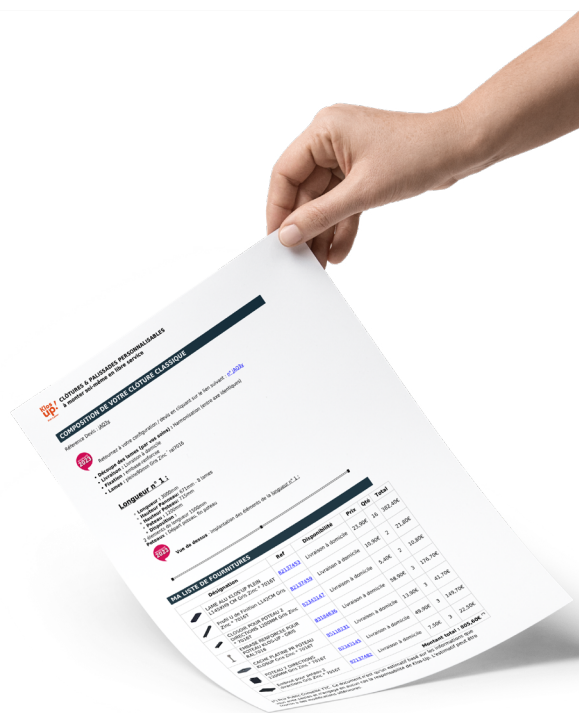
CLOTURES & PALISSADES PERSONNALISABLES
à monter soi-même ou libre service

COMPOSITION DE VOTRE CLOTURE CLASSIQUE

Référence Devis : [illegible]

Longueur n° 1 :

Vue de dessus

MA LISTE DE FOURNITURES

| Désignation | Réf | Disponibilité | Prix | Qté | Total |
|---|---|---|---|---|---|
| LAME ALU CLOS-UP PLEIN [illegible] | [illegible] | Livraison à domicile | 23,90€ | 16 | 382,40€ |
| Profil U de Finition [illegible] | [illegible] | Livraison à domicile | 10,90€ | 2 | 21,80€ |
| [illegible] | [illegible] | Livraison à domicile | 5,40€ | 2 | 10,80€ |
| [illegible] | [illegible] | Livraison à domicile | 58,90€ | 3 | 176,70€ |
| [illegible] | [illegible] | Livraison à domicile | 13,90€ | 3 | 41,70€ |
| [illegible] | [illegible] | Livraison à domicile | 49,90€ | 3 | 149,70€ |
| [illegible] | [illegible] | Livraison à domicile | 7,50€ | 3 | 22,50€ |

Montant total : 805,60€